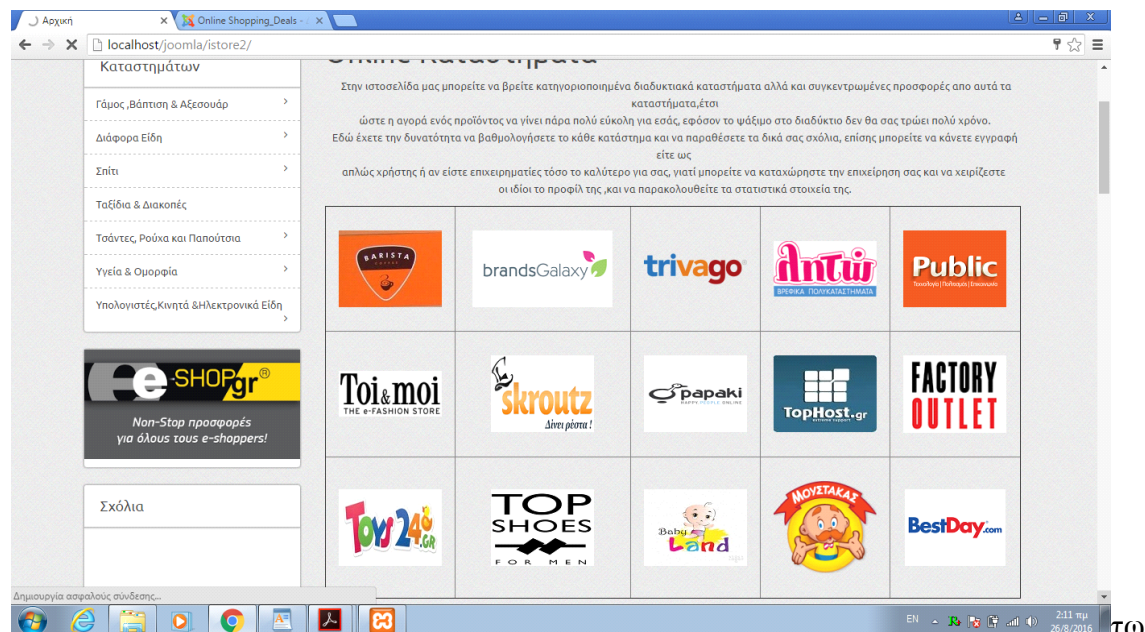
Αρχική
Online Shopping_Deals
localhost/joomla/istore2/

Καταστημάτων

Γάμος ,Βάπτιση & Αξεσουάρ
Διάφορα Είδη
Σπίτι
Ταξίδια & Διακοπές
Τσάντες, Ρούχα και Παπούτσια
Υγεία & Ομορφία
Υπολογιστές,Κινητά &Ηλεκτρονικά Είδη

e-SHOP.gr
Non-Stop προσφορές για όλους τους e-shoppers!

Σχόλια

Online Καταστήματα

Στην ιστοσελίδα μας μπορείτε να βρείτε κατηγοριοποιημένα διαδυκτιακά καταστήματα αλλά και συγκεντρωμένες προσφορές απο αυτά τα καταστήματα,έτσι ώστε η αγορά ενός προϊόντος να γίνει πάρα πολύ εύκολη για εσάς, εφόσον το ψάξιμο στο διαδύκτιο δεν θα σας τρώει πολύ χρόνο. Εδώ έχετε την δυνατότητα να βαθμολογήσετε το κάθε κατάστημα και να παραθέσετε τα δικά σας σχόλια, επίσης μπορείτε να κάνετε εγγραφή είτε ως απλώς χρήστης ή αν είστε επιχειρηματίες τόσο το καλύτερο για σας, γιατί μπορείτε να καταχώρησετε την επιχείρηση σας και να χειρίζεστε οι ιδιοι το προφίλ της ,και να παρακολουθείτε τα στατιστικά στοιχεία της.

| BARISTA | brandsGalaxy | trivago | λητώ ΒΡΕΦΙΚΑ ΠΟΛΥΚΑΤΑΣΤΗΜΑΤΑ | Public |
|---|---|---|---|---|
| Toi&moi THE e-FASHION STORE | skroutz Δίνει ρέστα! | papaki | TopHost.gr | FACTORY OUTLET |
| Toys 24 .GR | TOP SHOES FOR MEN | Baby Land | ΜΟΥΣΤΑΚΑΣ | BestDay.com |

Δημιουργία ασφαλούς σύνδεσης...
EN 2:11 πμ 26/8/2016
τω